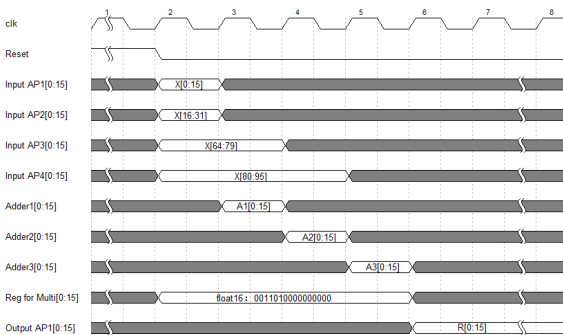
clk
1
2
3
4
5
6
7
8
Reset
Input AP1[0:15]
X[0:15]
Input AP2[0:15]
X[16:31]
Input AP3[0:15]
X[64:79]
Input AP4[0:15]
X[80:95]
Adder1[0:15]
A1[0:15]
Adder2[0:15]
A2[0:15]
Adder3[0:15]
A3[0:15]
Reg for Multi[0:15]
float16 : 0011010000000000
Output AP1[0:15]
R[0:15]